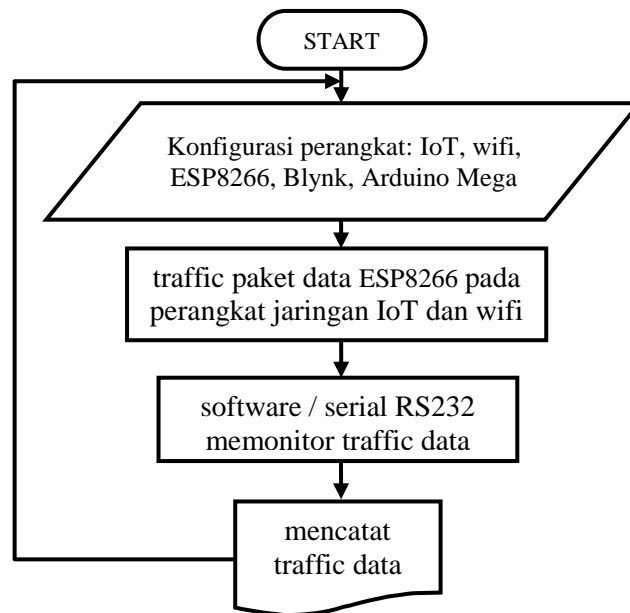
START

Konfigurasi perangkat: IoT, wifi, ESP8266, Blynk, Arduino Mega

traffic paket data ESP8266 pada perangkat jaringan IoT dan wifi

software / serial RS232 memonitor traffic data

mencatat traffic data